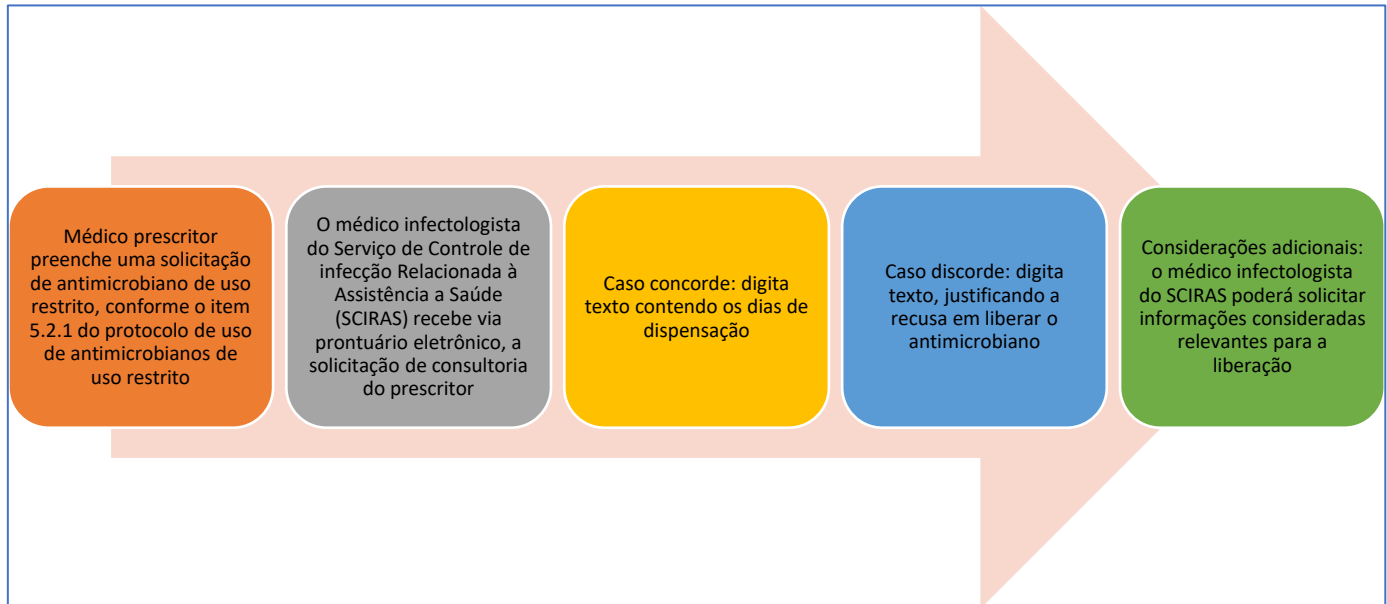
Médico prescritor preenche uma solicitação de antimicrobiano de uso restrito, conforme o item 5.2.1 do protocolo de uso de antimicrobianos de uso restrito

O médico infectologista do Serviço de Controle de infecção Relacionada à Assistência a Saúde (SCIRAS) recebe via prontuário eletrônico, a solicitação de consultoria do prescritor

Caso concorde: digita texto contendo os dias de dispensação

Caso discorde: digita texto, justificando a recusa em liberar o antimicrobiano

Considerações adicionais: o médico infectologista do SCIRAS poderá solicitar informações consideradas relevantes para a liberação